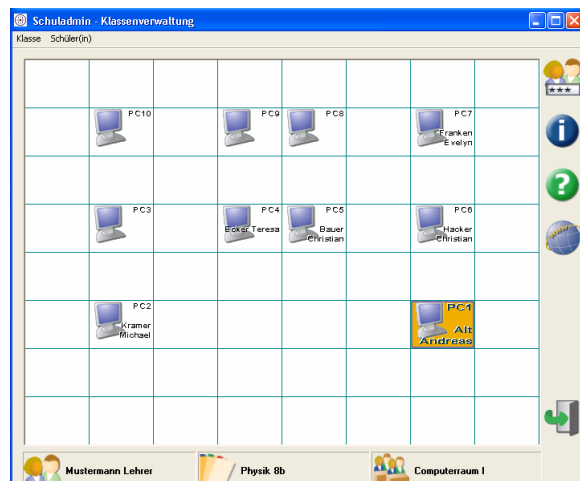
Schuladmin - Klassenverwaltung

Klasse Schüler(in)

PC10

PC9

PC8

PC7 Franken Evelyn

PC3

PC4 Ecker Teresa

PC5 Bauer Christian

PC6 Hacker Christian

PC2 Kramer Michael

PC1 Alt Andreas

***

www

Mustermann Lehrer

Physik 8b

Computerraum I